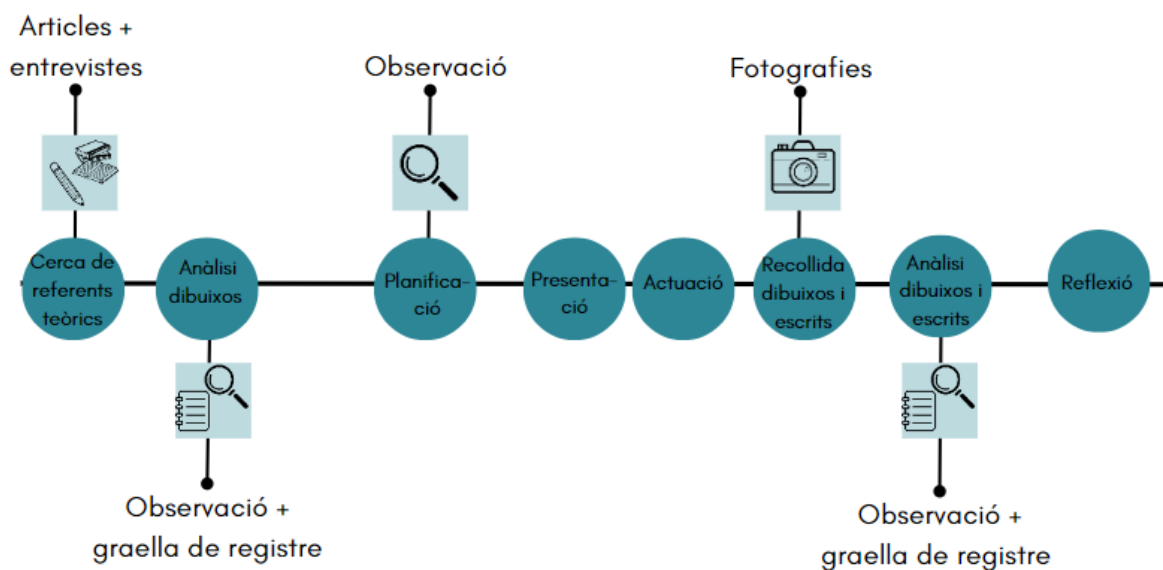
Articles + entrevistes

Observació

Fotografies

Cerca de referents teòrics

Anàlisi dibuixos

Planificació

Presentació

Actuació

Recollida dibuixos i escrits

Anàlisi dibuixos i escrits

Reflexió

Observació + graella de registre

Observació + graella de registre